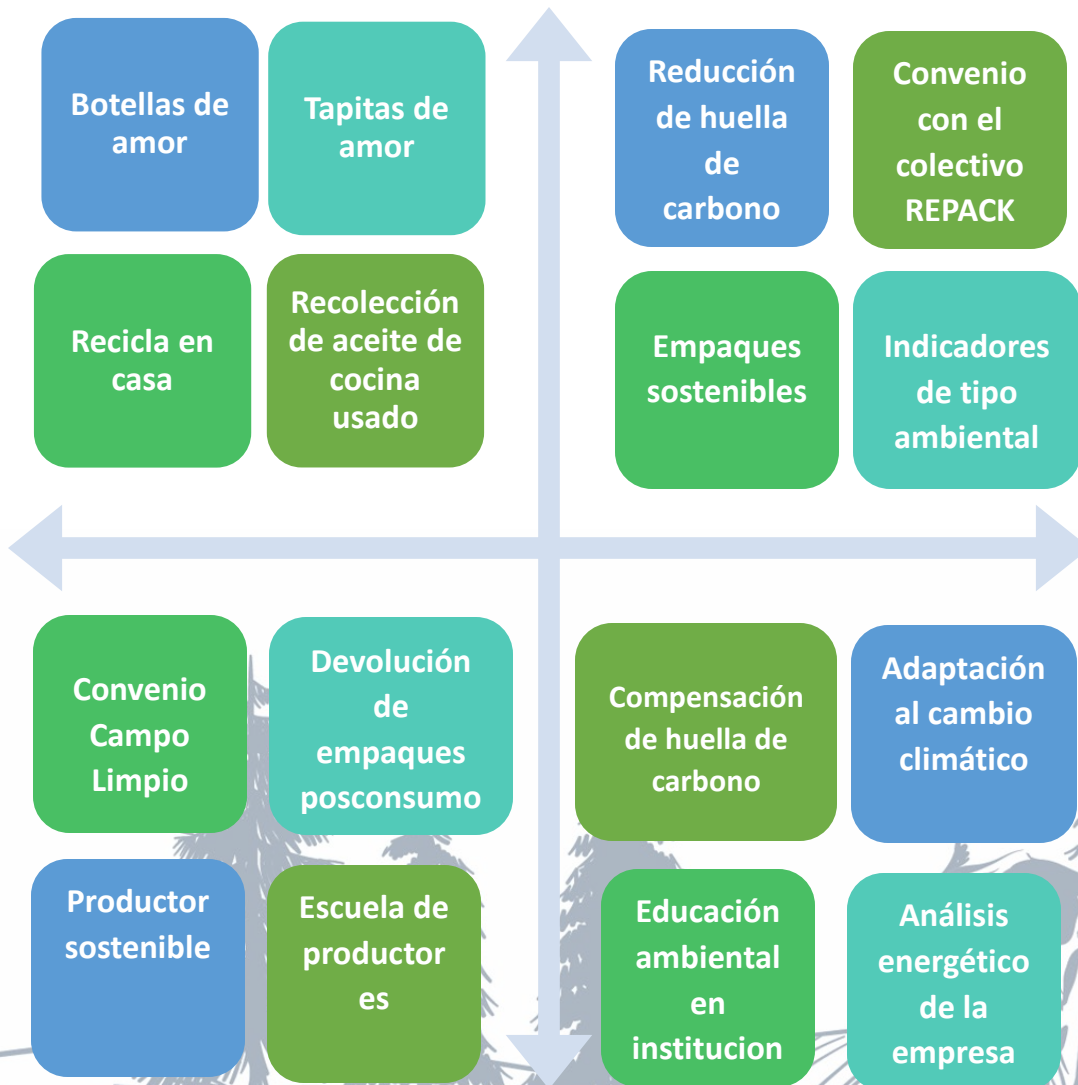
Botellas de amor

Tapitas de amor

Reducción de huella de carbono

Convenio con el colectivo REPACK

Recicla en casa

Recolección de aceite de cocina usado

Empaques sostenibles

Indicadores de tipo ambiental

Convenio Campo Limpio

Devolución de empaques posconsumo

Compensación de huella de carbono

Adaptación al cambio climático

Productor sostenible

Escuela de productor es

Educación ambiental en institucion

Análisis energético de la empresa